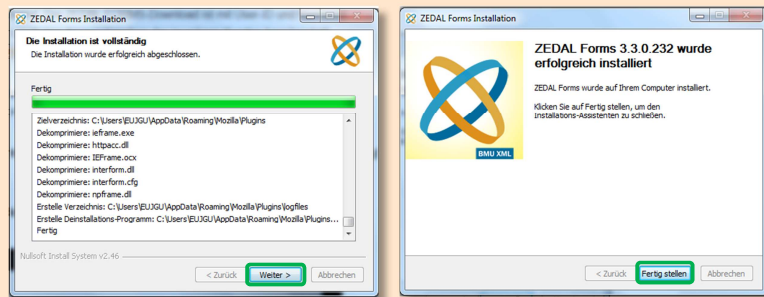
ZEDAL Forms Installation

Die Installation ist vollständig

Die Installation wurde erfolgreich abgeschlossen.

Fertig

Zielverzeichnis: C:\Users\EUJGU\AppData\Roaming\Mozilla\Plugins
Dekomprimiere: ieframe.exe
Dekomprimiere: httpacc.dll
Dekomprimiere: IEFrame.ocx
Dekomprimiere: interform.dll
Dekomprimiere: interform.cfg
Dekomprimiere: npframe.dll
Erstelle Verzeichnis: C:\Users\EUJGU\AppData\Roaming\Mozilla\Plugins\logfiles
Erstelle Deinstallations-Programm: C:\Users\EUJGU\AppData\Roaming\Mozilla\Plugins...
Fertig

Nullsoft Install System v2.46

< Zurück | Weiter > | Abbrechen

ZEDAL Forms Installation

ZEDAL Forms 3.3.0.232 wurde erfolgreich installiert

ZEDAL Forms wurde auf Ihrem Computer installiert.

Klicken Sie auf Fertig stellen, um den Installations-Assistenten zu schließen.

BMU XML

< Zurück | Fertig stellen | Abbrechen